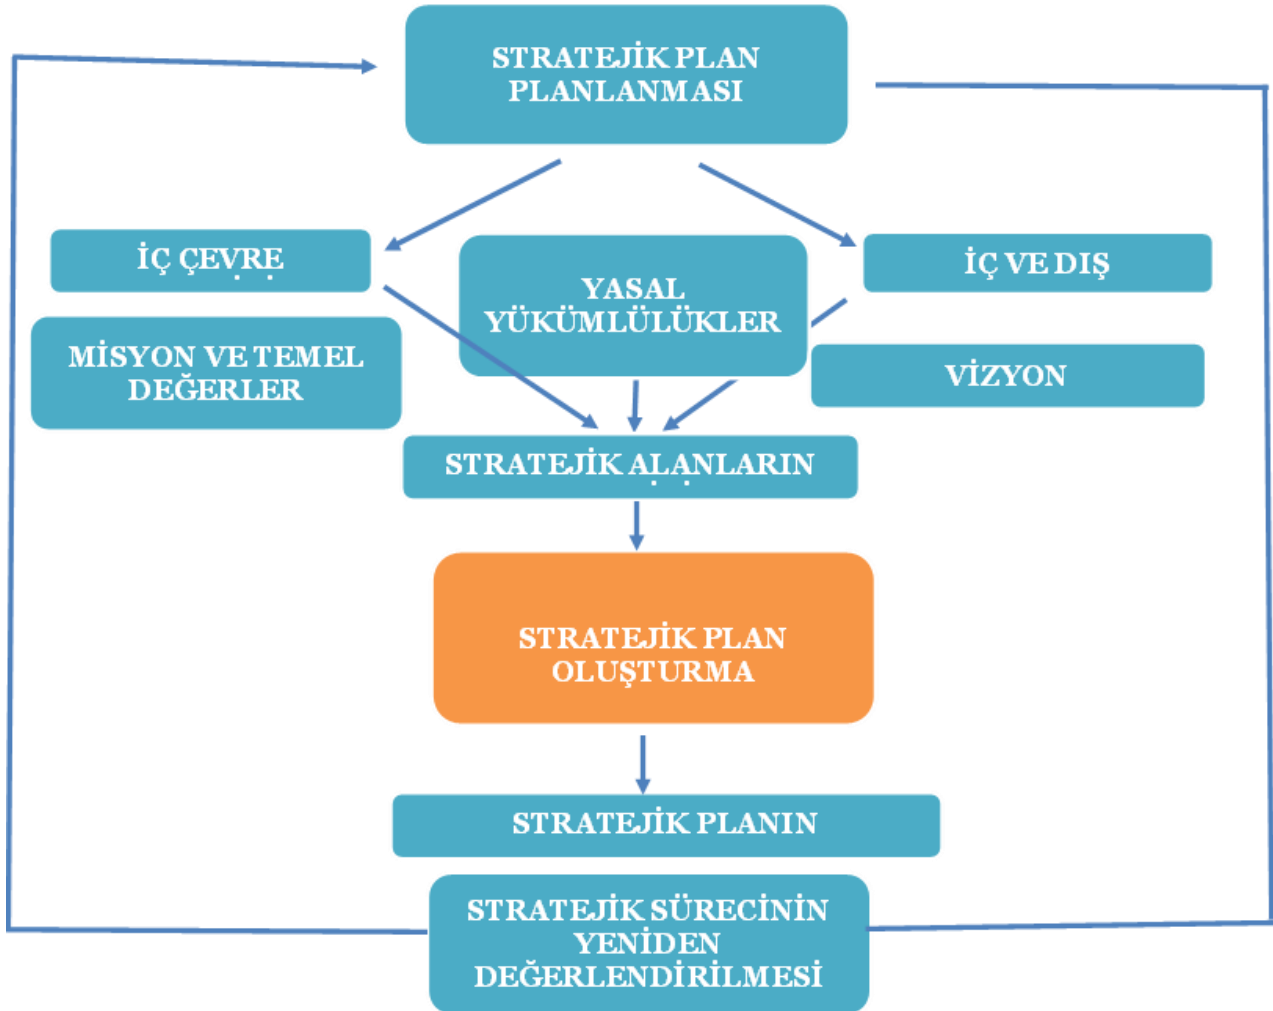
STRATEJİK PLAN PLANLANMASI

İÇ ÇEVRE

YASAL YÜKÜMLÜLÜKLER

İÇ VE DIŞ

MİSYON VE TEMEL DEĞERLER

VİZYON

STRATEJİK ALANLARIN

STRATEJİK PLAN OLUŞTURMA

STRATEJİK PLANIN

STRATEJİK SÜRECİNİN YENİDEN DEĞERLENDİRİLMESİ